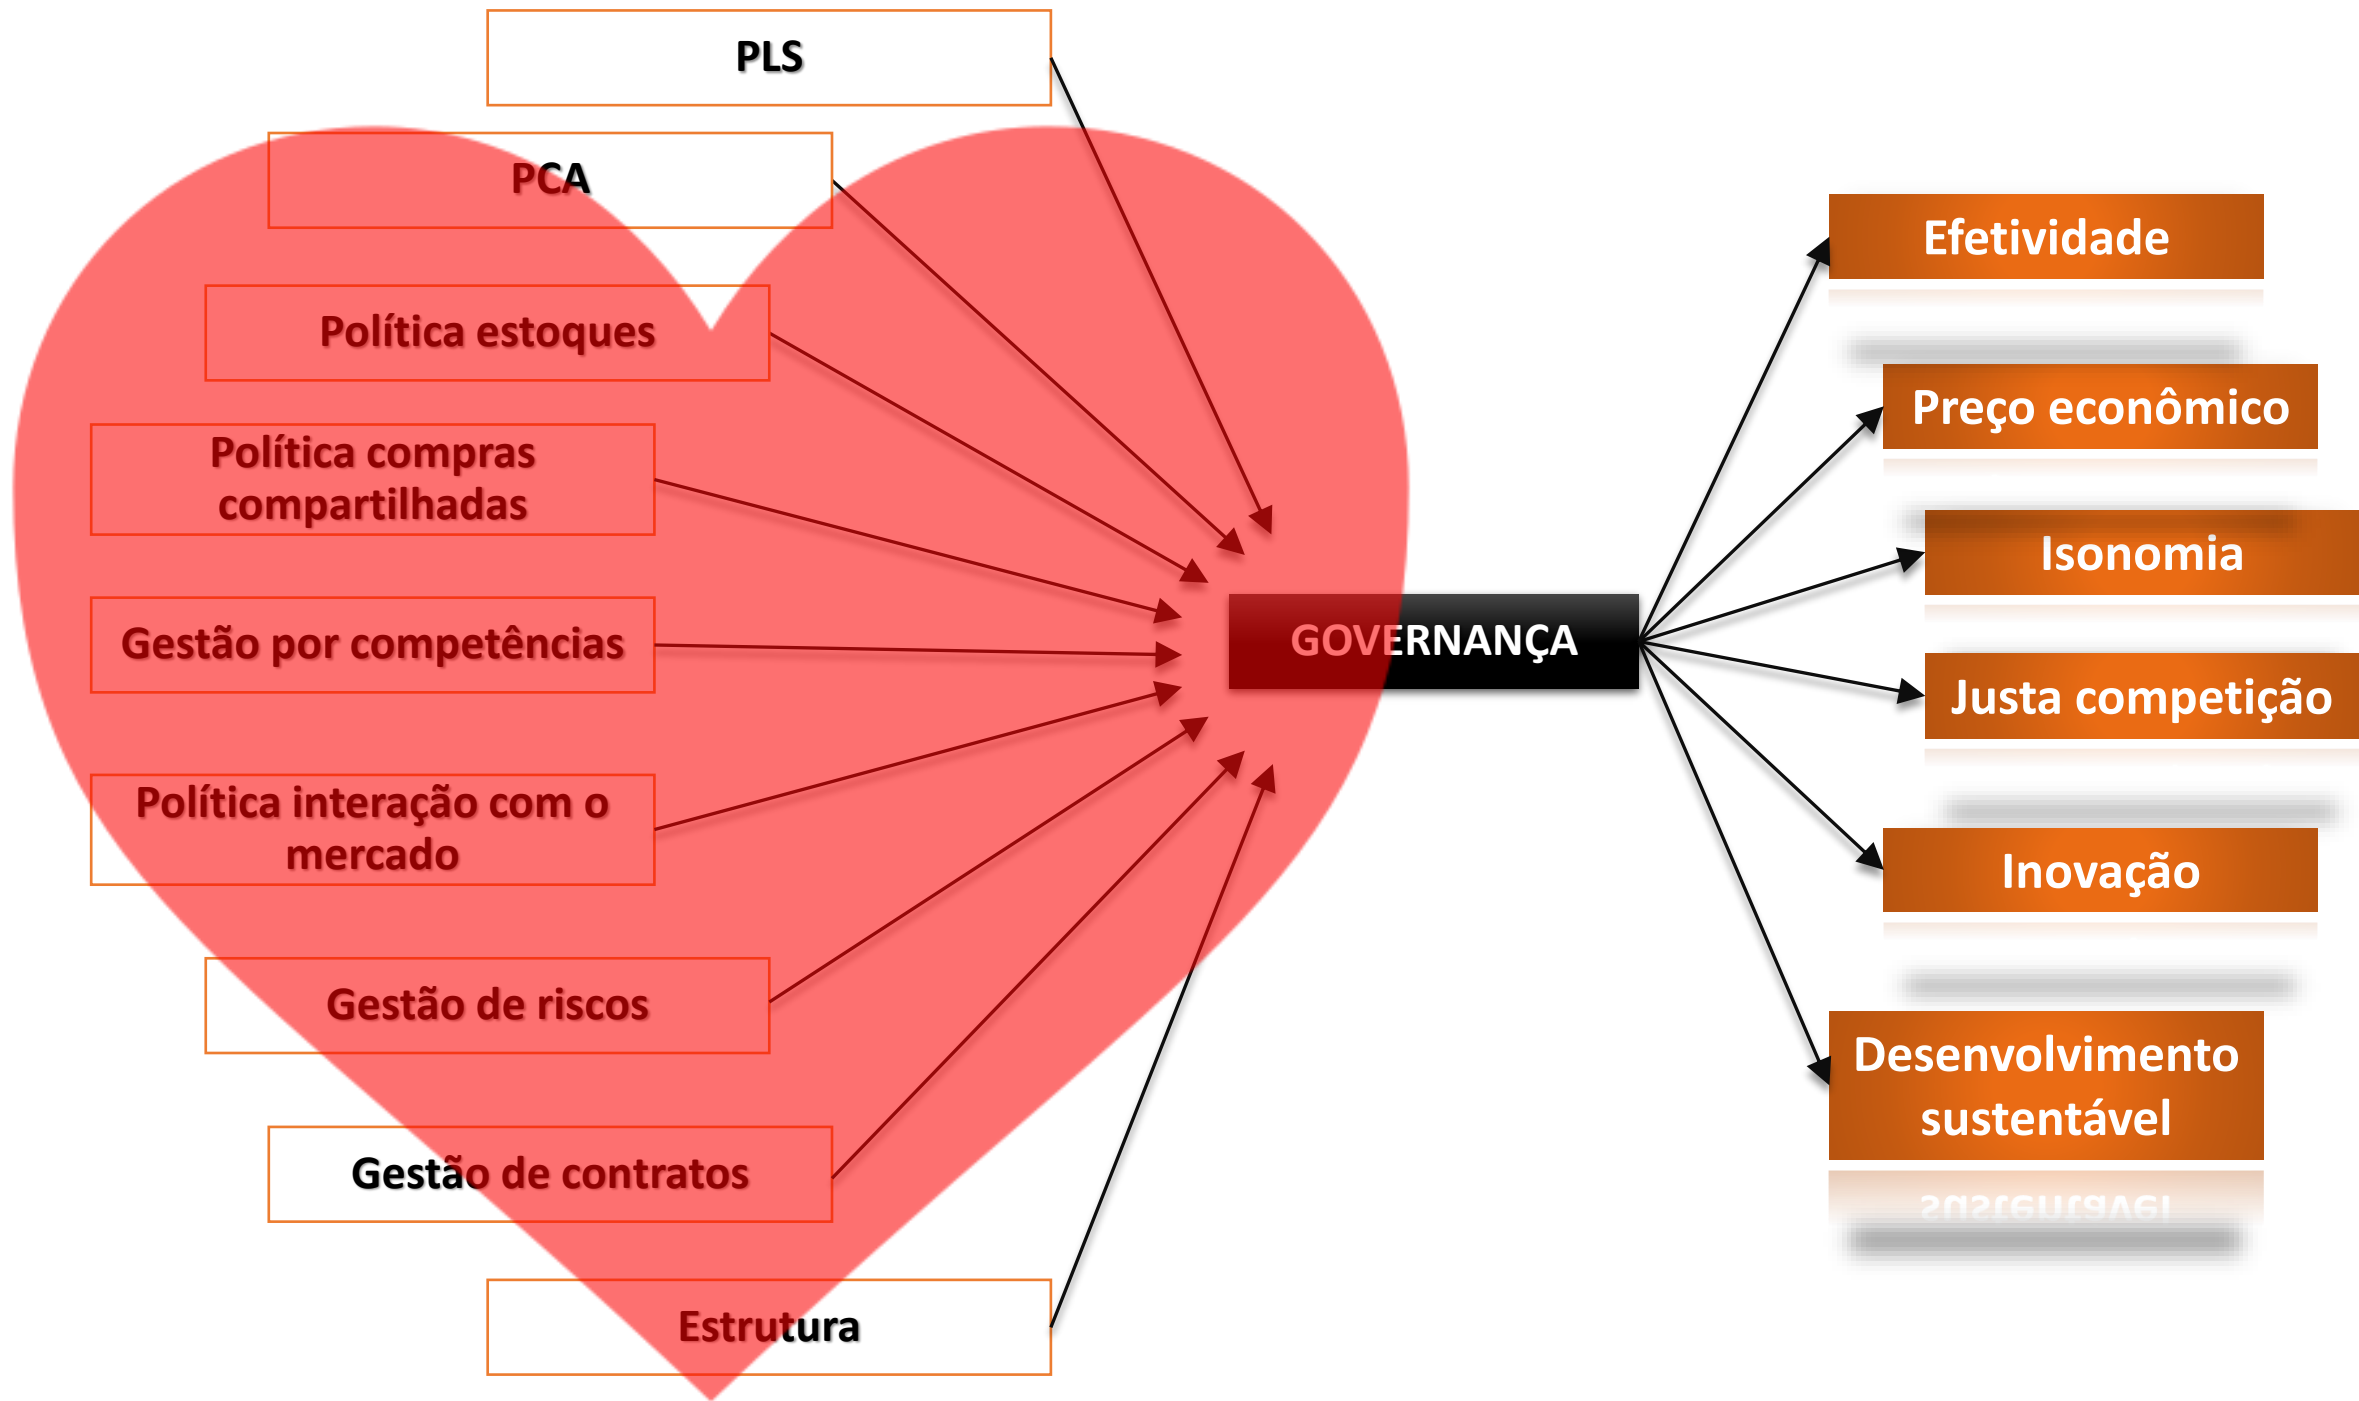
PLS

PCA

Política estoques

Política compras compartilhadas

Gestão por competências

Política interação com o mercado

Gestão de riscos

Gestão de contratos

Estrutura

GOVERNANÇA

Efetividade

Preço econômico

Isonomia

Justa competição

Inovação

Desenvolvimento sustentável